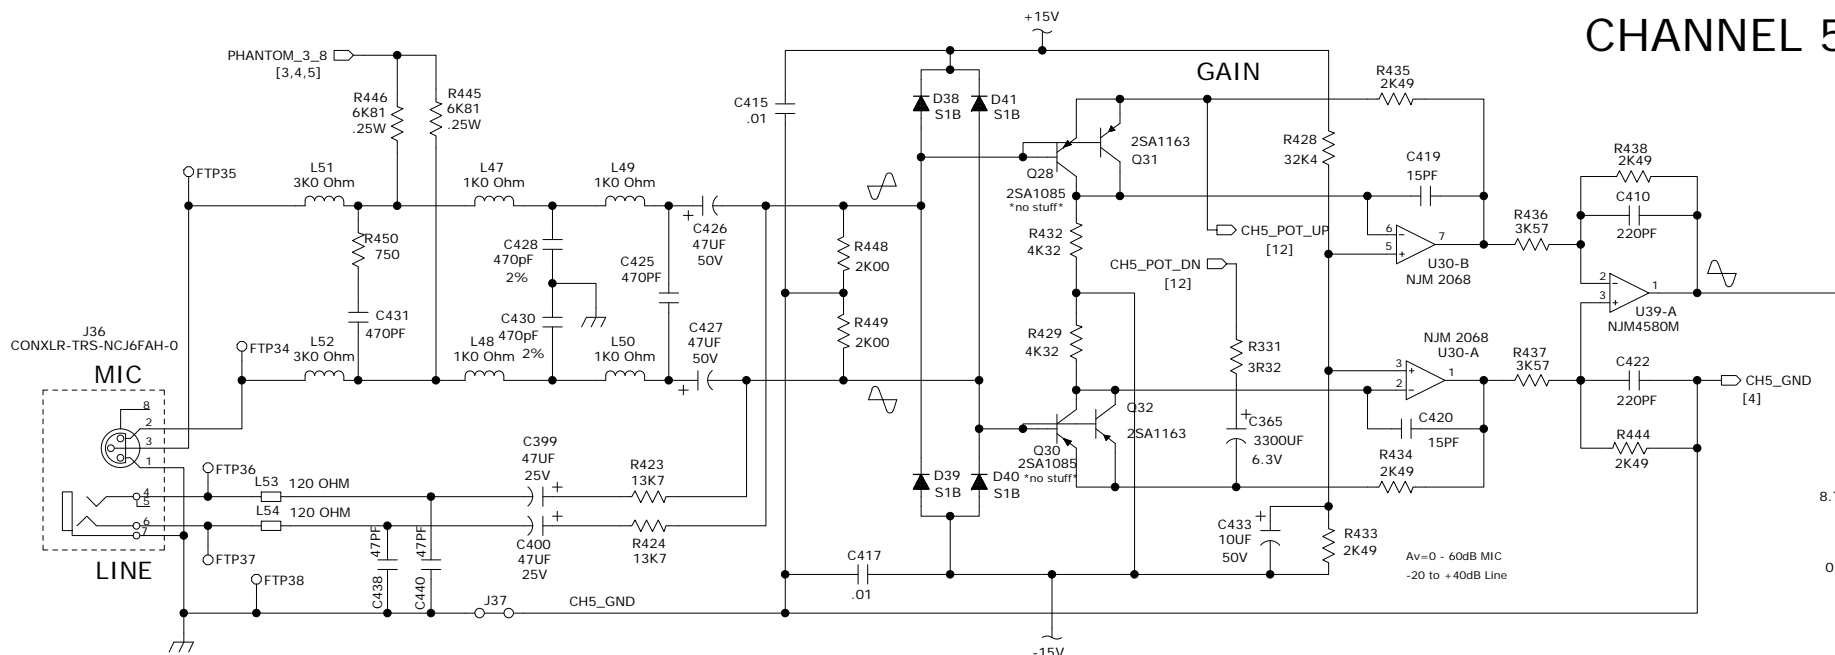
CHANNEL 5

+15V

PHANTOM_3_8
[3,4,5]

R446
6K81
.25W

R445
6K81
.25W

GAIN

R435
2K49

C415
.01

D38
S1B

D41
S1B

2SA1163
Q31

R428
32K4

C419
15PF

R438
2K49

C410

FTP35

L51
3K0 Ohm

L47
1K0 Ohm

L49
1K0 Ohm

Q28
2SA1085
*no stuff*

C426
47UF
50V

R436
3K57

220PF

CH5_POT_UP
[12]

R450
750

C428
470pF
2%

C425
470PF

R448
2K00

R432
4K32

6
5
7
U30-B
NJM 2068

2
3
1
U39-A
NJM4580M

CH5_POT_DN
[12]

C431
470PF

R449
2K00

C430
470pF
2%

C427
47UF
50V

R429
4K32

R331
3R32

NJM 2068
U30-A

J36
CONXLR-TRS-NCJ6FAH-0

FTP34

L52
3K0 Ohm

L48
1K0 Ohm

L50
1K0 Ohm

R437
3K57

C422

3
2
1

220PF

CH5_GND
[4]

MIC

Q32

C365
3300UF
6.3V

C399
47UF
25V

R423
13K7

Q30
2SA1085
*no stuff*

2SA1163

C420
15PF

R434
2K49

R444
2K49

8
2
3
1

FTP36

L53
120 OHM

D39
S1B

D40
S1B

4
5

L54
120 OHM

6
7

C400
47UF
25V

R424
13K7

C433
10UF
50V

R433
2K49

Av=0 - 60dB MIC
-20 to +40dB Line

LINE

FTP37

47PF
C438

47PF
C440

C417
.01

FTP38

J37

CH5_GND

-15V

8.

0